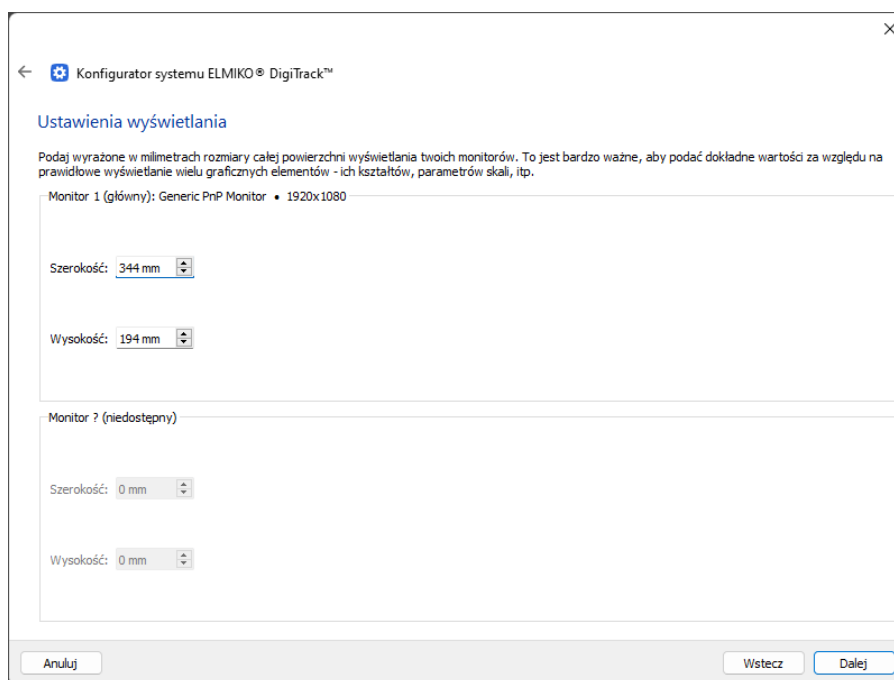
Konfigurator systemu ELMIKO® DigiTrack™

Ustawienia wyświetlania

Podaj wyrażone w milimetrach rozmiary całej powierzchni wyświetlania twoich monitorów. To jest bardzo ważne, aby podać dokładne wartości za względu na prawidłowe wyświetlanie wielu graficznych elementów - ich kształtów, parametrów skali, itp.

Monitor 1 (główny): Generic PnP Monitor • 1920x1080

Szerokość: 344 mm

Wysokość: 194 mm

Monitor ? (niedostępny)

Szerokość: 0 mm

Wysokość: 0 mm

Anuluj

Wstecz

Dalej